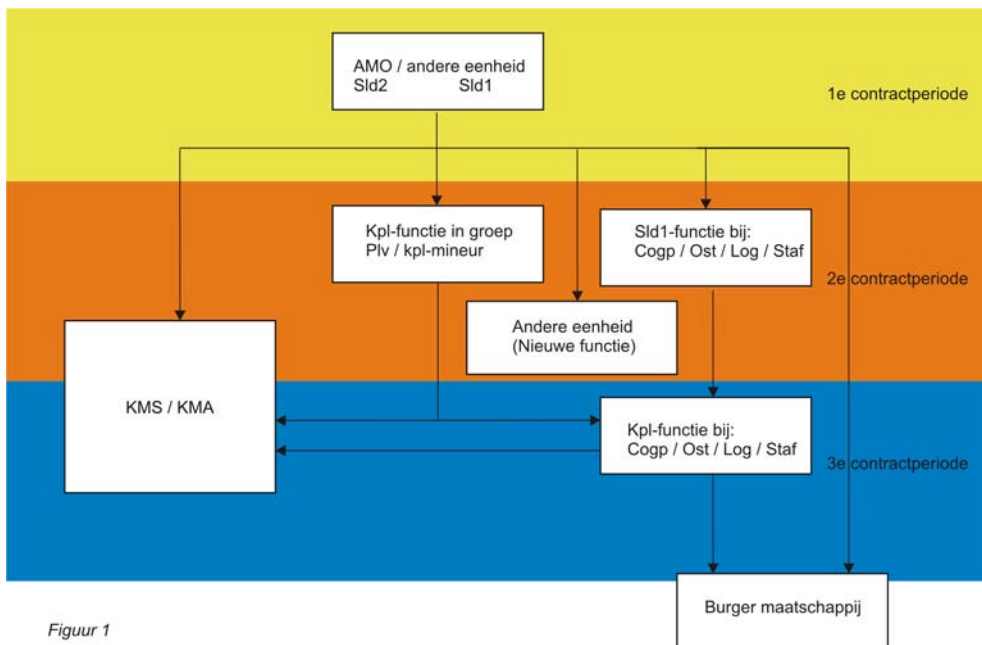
AMO / andere eenheid
Sld2 Sld1

1e contractperiode

Kpl-functie in groep
Plv / kpl-mineur

Sld1-functie bij:
Cogp / Ost / Log / Staf

2e contractperiode

Andere eenheid
(Nieuwe functie)

KMS / KMA

Kpl-functie bij:
Cogp / Ost / Log / Staf

3e contractperiode

Burger maatschappij

Figuur 1